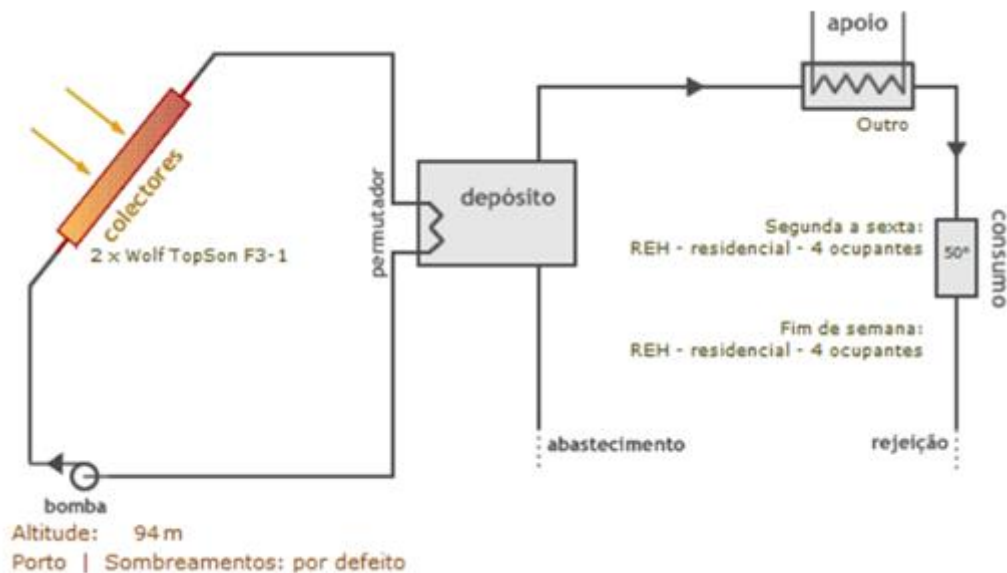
apoio

Outro

colectores

2 x Wolf TopSon F3-1

permutador

depósito

Segunda a sexta:
REH - residencial - 4 ocupantes

50°

consumo

Fim de semana:
REH - residencial - 4 ocupantes

abastecimento

rejeição

bomba

Altitude: 94 m

Porto | Sombreamentos: por defeito